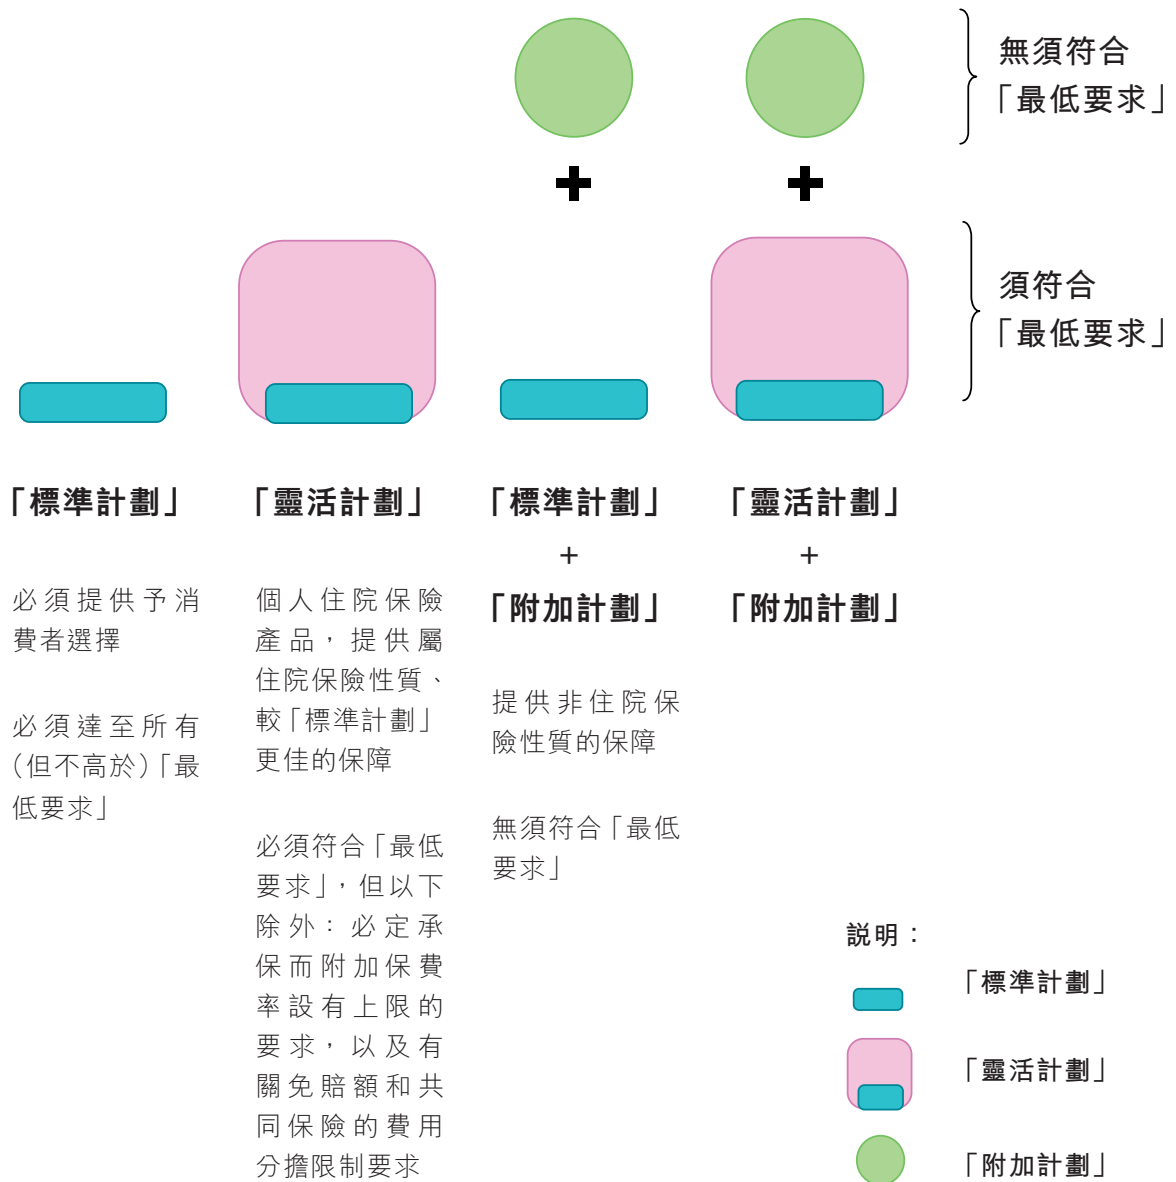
無須符合「最低要求」

須符合「最低要求」

「標準計劃」

必須提供予消費者選擇

必須達至所有(但不高於)「最低要求」

「靈活計劃」

個人住院保險產品，提供屬住院保險性質、較「標準計劃」更佳的保障

必須符合「最低要求」，但以下除外：必定承保而附加保費率設有上限的要求，以及有關免賠額和共同保險的費用分擔限制要求

「標準計劃」
+
「附加計劃」

提供非住院保險性質的保障

無須符合「最低要求」

「靈活計劃」
+
「附加計劃」

說明：

「標準計劃」

「靈活計劃」

「附加計劃」